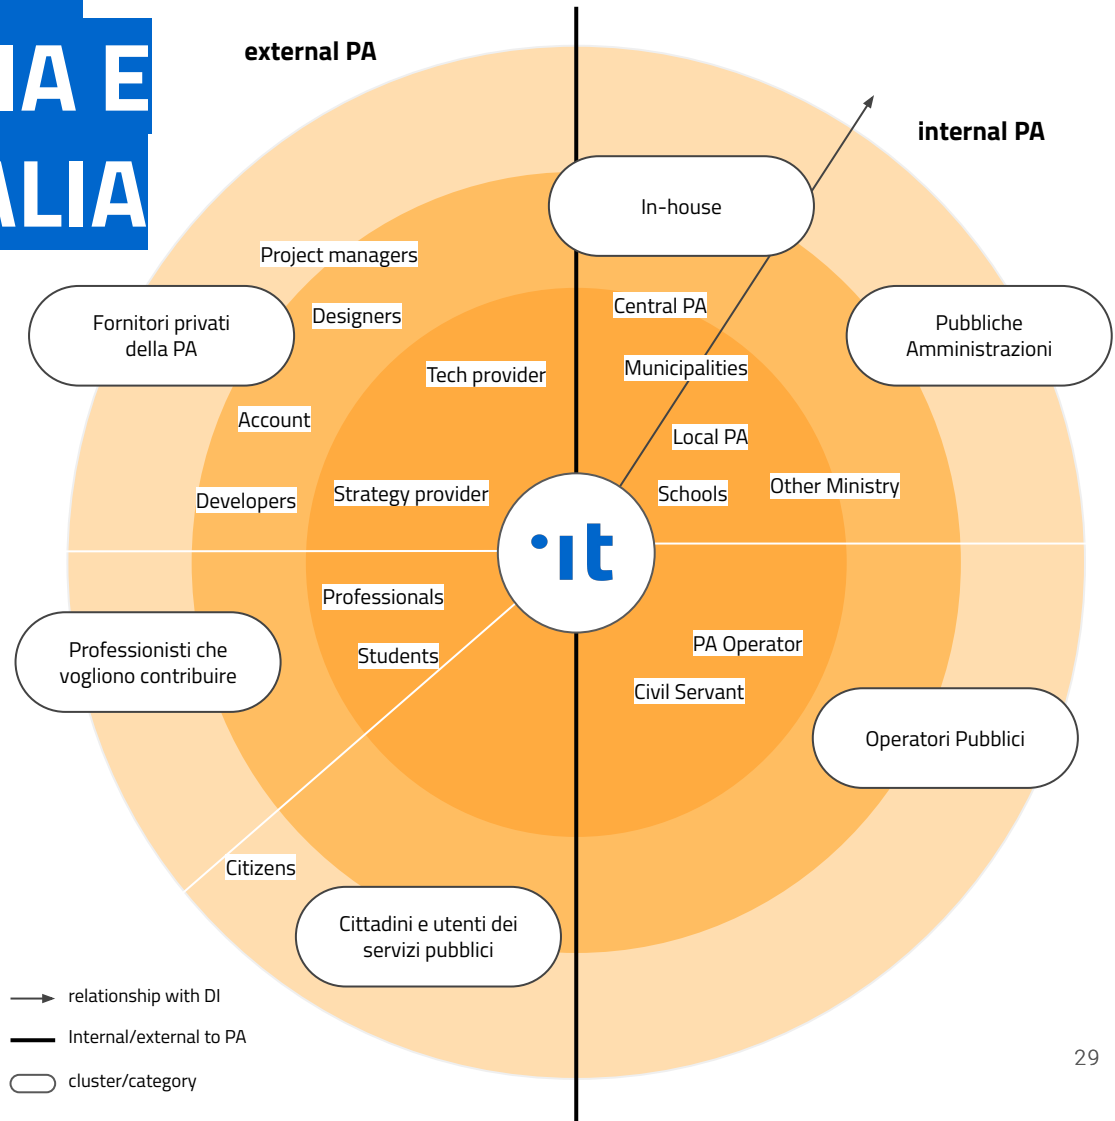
IA E
ALIA

external PA

internal PA

In-house

Project managers

Designers

Central PA

Fornitori privati della PA

Pubbliche Amministrazioni

Tech provider

Municipalities

Account

Local PA

Developers

Strategy provider

Schools

Other Ministry

.it

Professionals

Professionisti che vogliono contribuire

Students

PA Operator

Civil Servant

Operatori Pubblici

Citizens

Cittadini e utenti dei servizi pubblici

relationship with DI

Internal/external to PA

cluster/category

29